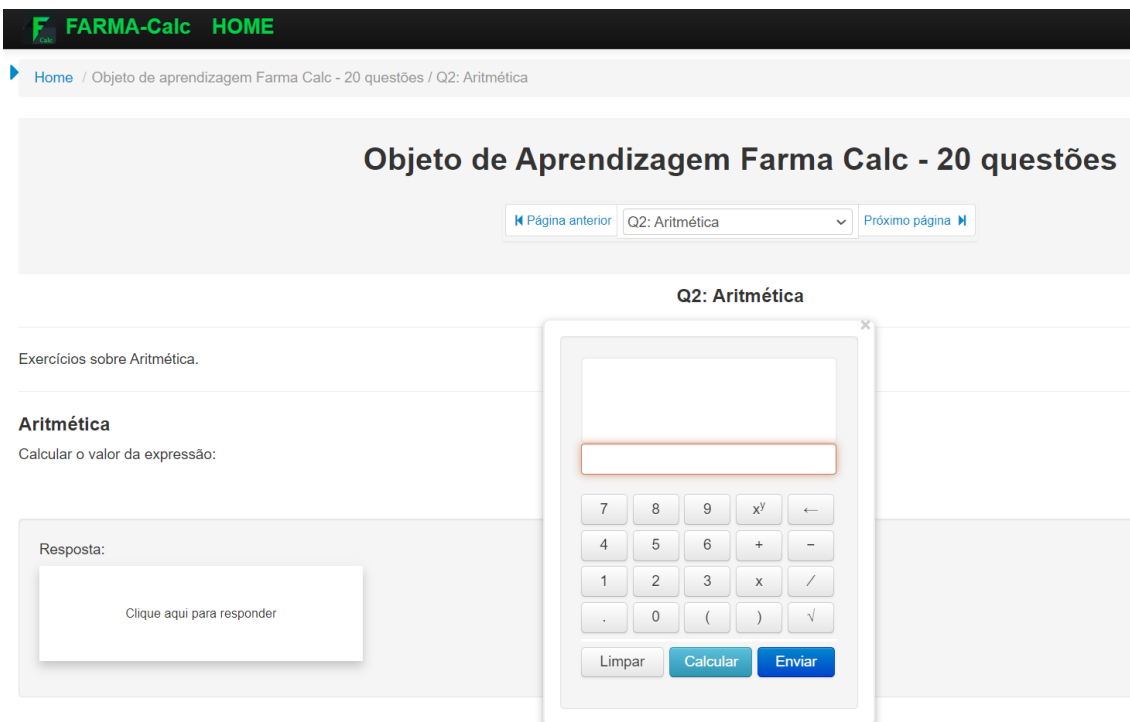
F Calc FARMA-Calc HOME

Home / Objeto de aprendizagem Farma Calc - 20 questões / Q2: Aritmética

Objeto de Aprendizagem Farma Calc - 20 questões

Página anterior | Q2: Aritmética | Próximo página

Q2: Aritmética

Exercícios sobre Aritmética.

Aritmética

Calcular o valor da expressão:

Resposta:

Clique aqui para responder

×

| 7 | 8 | 9 | $x^y$ | ← |
|---|---|---|---|---|
| 4 | 5 | 6 | + | − |
| 1 | 2 | 3 | x | ∕ |
| . | 0 | ( | ) | √ |

Limpar Calcular Enviar